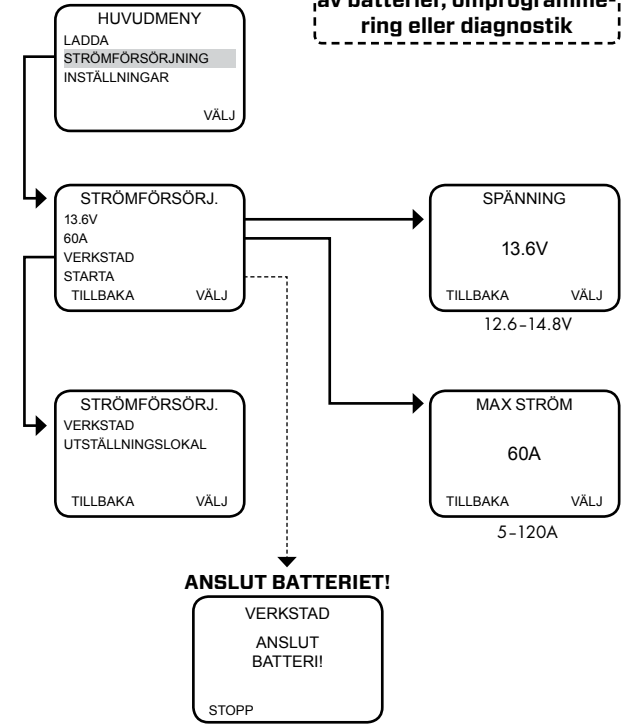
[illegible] av batteriet, omprogrammering eller diagnostik

HUVUDMENY
LADDA
STRÖMFÖRSÖRJNING
INSTÄLLNINGAR
VÄLJ

STRÖMFÖRSÖRJ.
13.6V
60A
VERKSTAD
STARTA
TILLBAKA VÄLJ

SPÄNNING
13.6V
TILLBAKA VÄLJ
12.6-14.8V

STRÖMFÖRSÖRJ.
VERKSTAD
UTSTÄLLNINGSLOKAL
TILLBAKA VÄLJ

MAX STRÖM
60A
TILLBAKA VÄLJ
5-120A

ANSLUT BATTERIET!

VERKSTAD
ANSLUT BATTERI!
STOPP